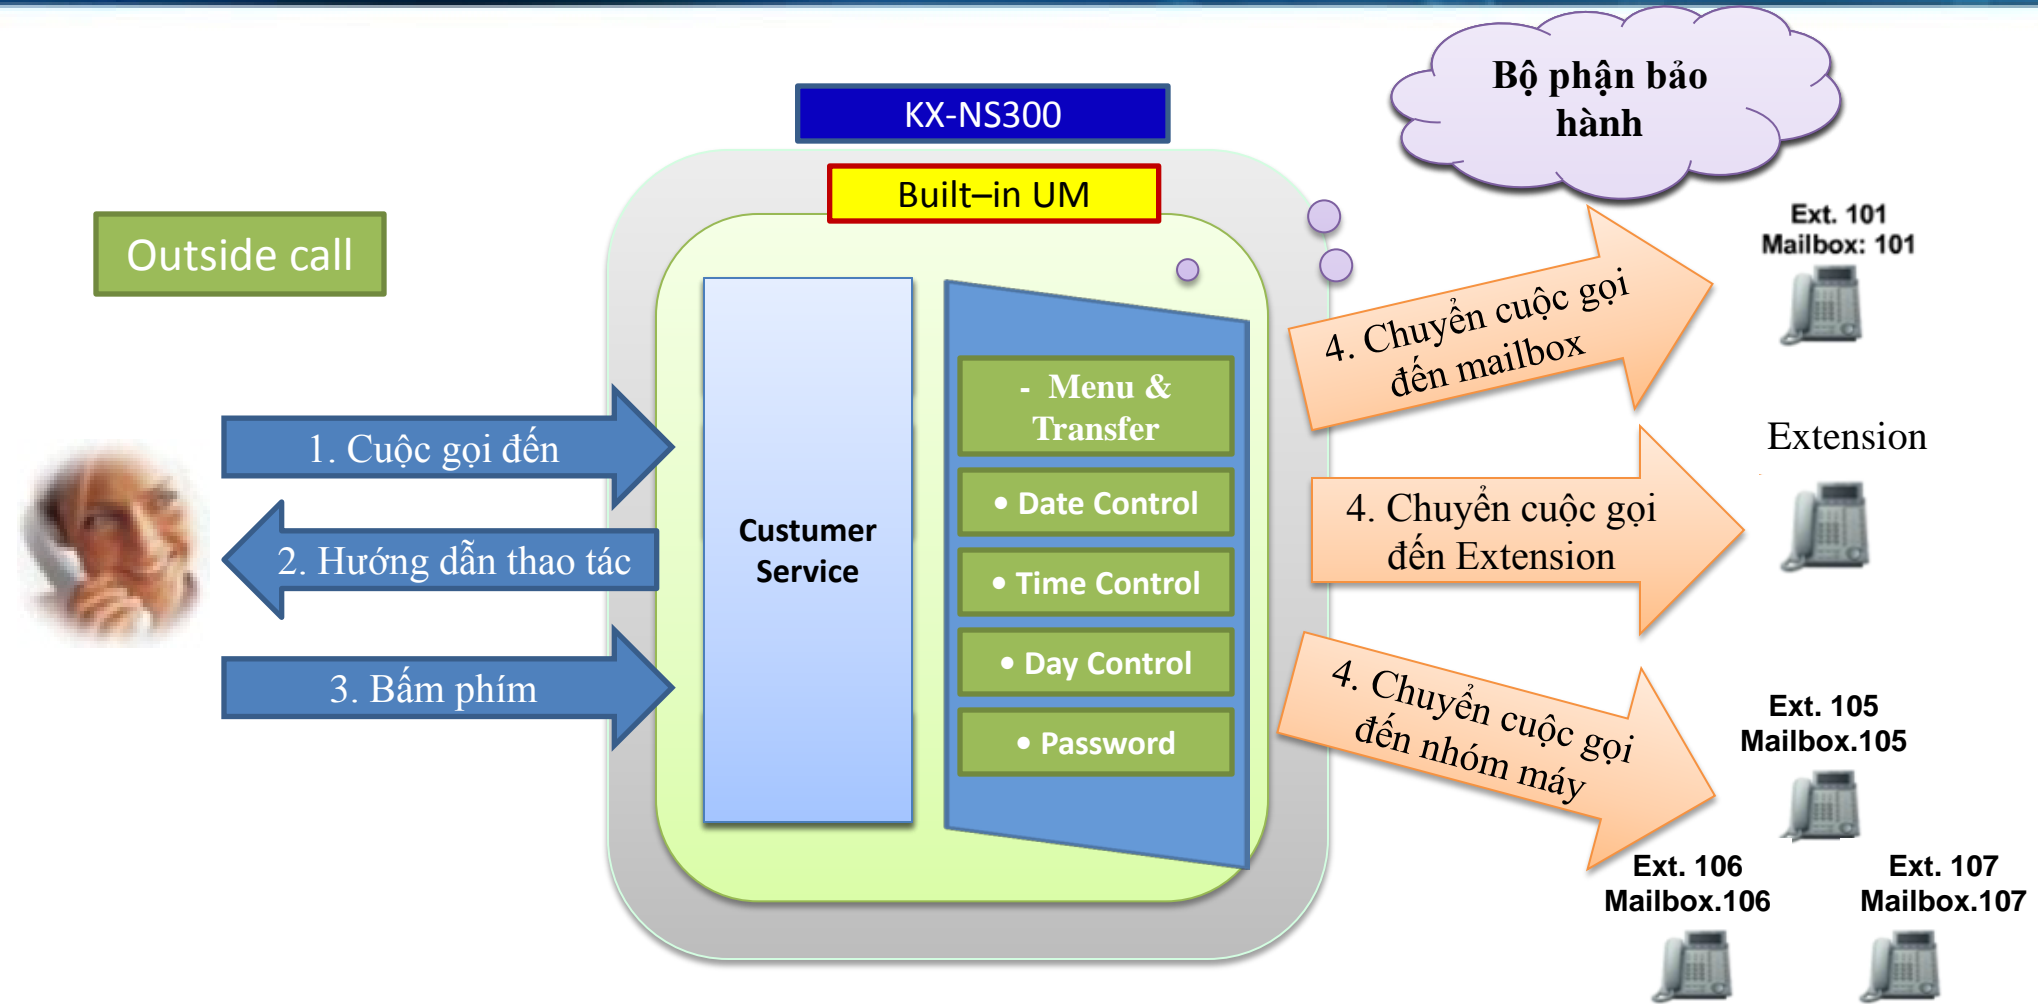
KX-NS300

Built–in UM

Bộ phận bảo hành

Outside call

1. Cuộc gọi đến

2. Hướng dẫn thao tác

3. Bấm phím

Custumer Service

- Menu & Transfer

• Date Control

• Time Control

• Day Control

• Password

4. Chuyển cuộc gọi đến mailbox

Ext. 101
Mailbox: 101

Extension

4. Chuyển cuộc gọi đến Extension

4. Chuyển cuộc gọi đến nhóm máy

Ext. 105
Mailbox.105

Ext. 106
Mailbox.106

Ext. 107
Mailbox.107